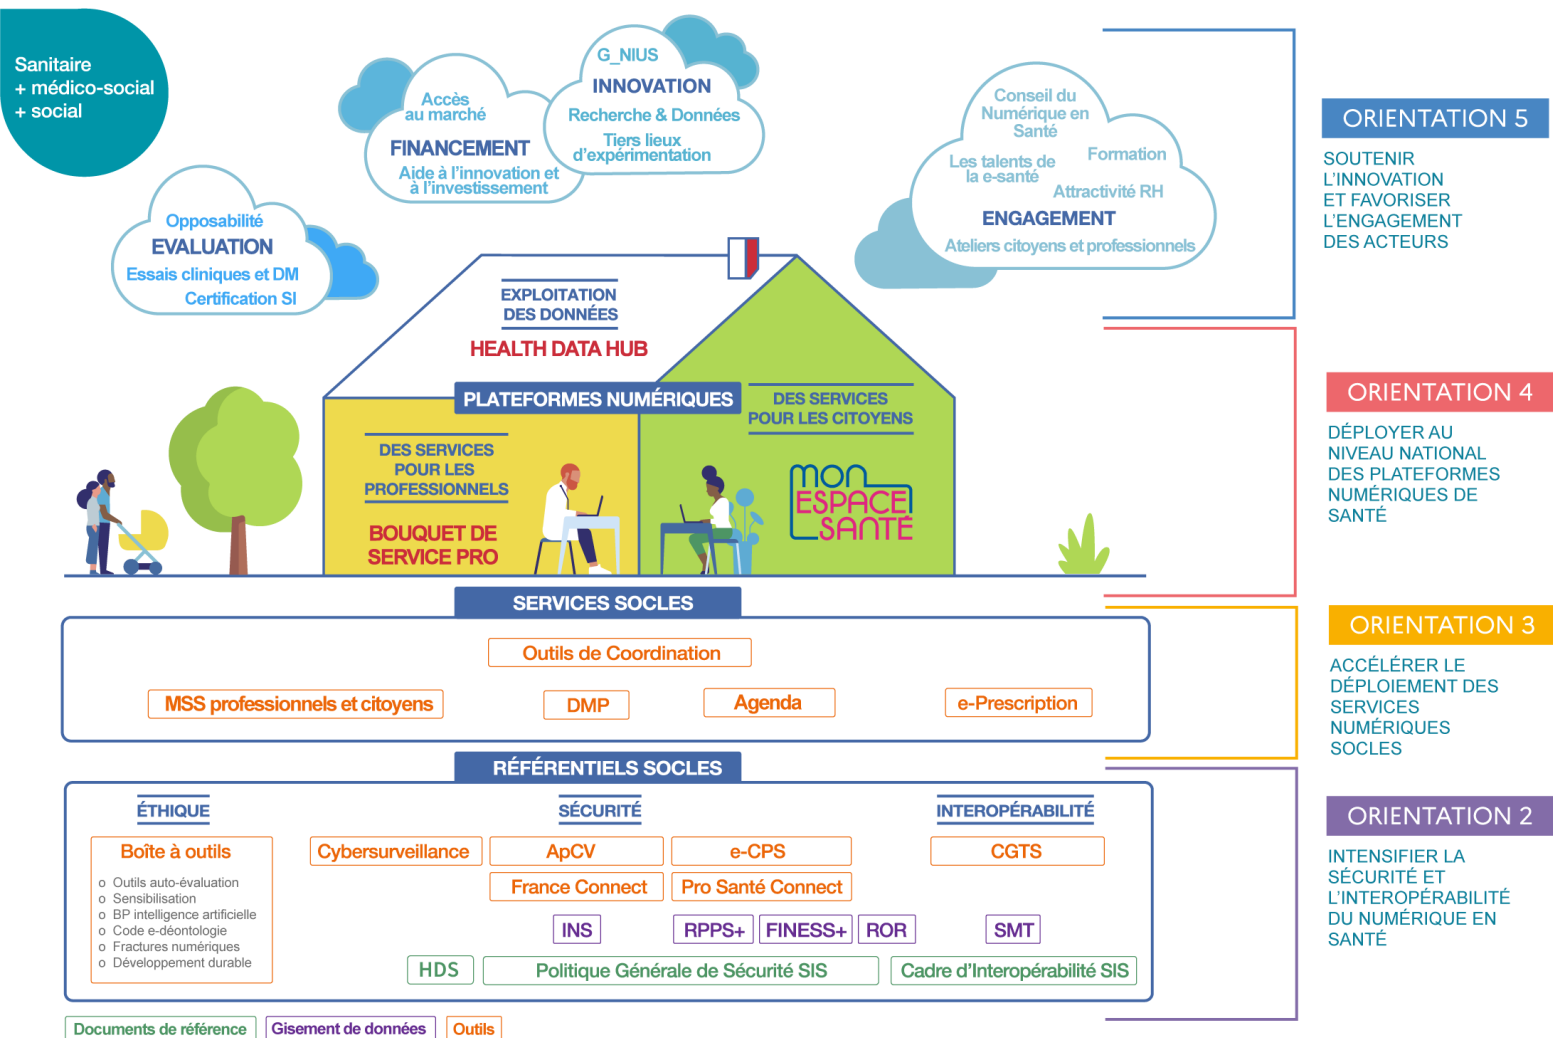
Sanitaire
+ médico-social
+ social

Accès au marché
FINANCEMENT
Aide à l'innovation et à l'investissement

G_NIUS
INNOVATION
Recherche & Données
Tiers lieux d'expérimentation

Opposabilité
EVALUATION
Essais cliniques et DM
Certification SI

Conseil du Numérique en Santé
Les talents de la e-santé
Formation
Attractivité RH
ENGAGEMENT
Ateliers citoyens et professionnels

ORIENTATION 5
SOUTENIR L'INNOVATION ET FAVORISER L'ENGAGEMENT DES ACTEURS

EXPLOITATION DES DONNÉES
HEALTH DATA HUB

PLATEFORMES NUMÉRIQUES

DES SERVICES POUR LES PROFESSIONNELS
BOUQUET DE SERVICE PRO

DES SERVICES POUR LES CITOYENS
MON ESPACE SANTÉ

ORIENTATION 4
DÉPLOYER AU NIVEAU NATIONAL DES PLATEFORMES NUMÉRIQUES DE SANTÉ

SERVICES SOCLES
Outils de Coordination
MSS professionnels et citoyens
DMP
Agenda
e-Prescription

ORIENTATION 3
ACCÉLÉRER LE DÉPLOIEMENT DES SERVICES NUMÉRIQUES SOCLES

RÉFÉRENTIELS SOCLES
ÉTHIQUE
SÉCURITÉ
INTEROPÉRABILITÉ
Boîte à outils
o Outils auto-évaluation
o Sensibilisation
o BP intelligence artificielle
o Code e-déontologie
o Fractures numériques
o Développement durable
Cybersurveillance
ApCV
e-CPS
CGTS
France Connect
Pro Santé Connect
INS
RPPS+
FINESS+
ROR
SMT
HDS
Politique Générale de Sécurité SIS
Cadre d'Interopérabilité SIS

ORIENTATION 2
INTENSIFIER LA SÉCURITÉ ET L'INTEROPÉRABILITÉ DU NUMÉRIQUE EN SANTÉ

Documents de référence
Gisement de données
Outils